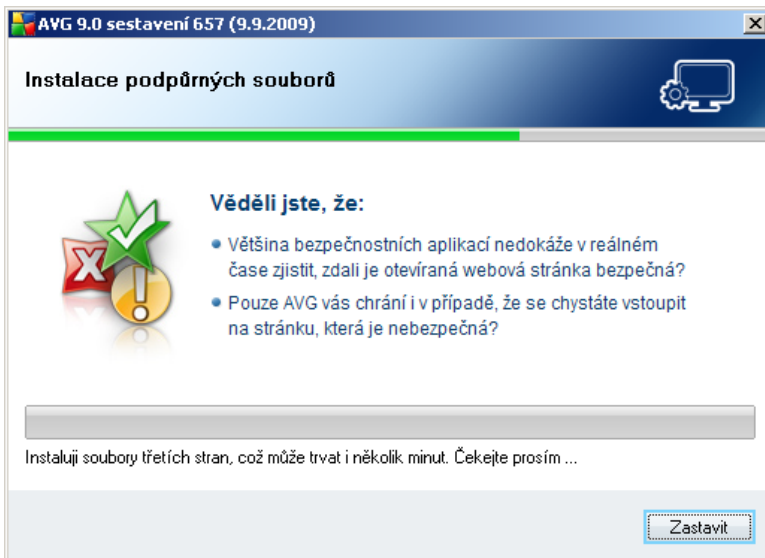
AVG 9.0 sestavení 657 (9.9.2009)

Instalace podpůrných souborů

Věděli jste, že:

Většina bezpečnostních aplikací nedokáže v reálném čase zjistit, zdali je otevíraná webová stránka bezpečná?

Pouze AVG vás chrání i v případě, že se chystáte vstoupit na stránku, která je nebezpečná?

Instaluji soubory třetích stran, což může trvat i několik minut. Čekejte prosím ...

Zastavit